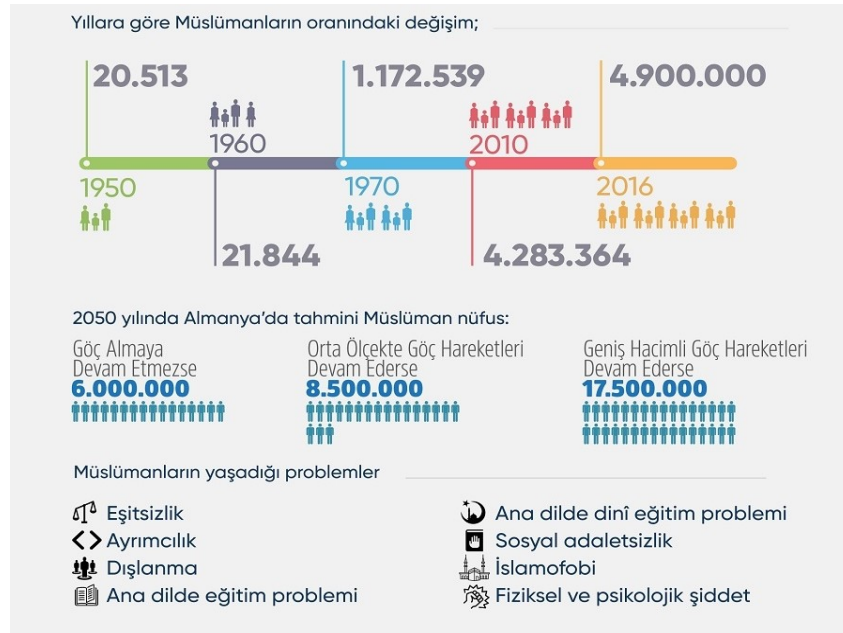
Yıllara göre Müslümanların oranındaki değişim;

20.513
1950

1960
21.844

1.172.539
1970

2010
4.283.364

4.900.000
2016

2050 yılında Almanya'da tahmini Müslüman nüfus:

Göç Almaya Devam Etmezse
6.000.000

Orta Ölçekte Göç Hareketleri Devam Ederse
8.500.000

Geniş Hacimli Göç Hareketleri Devam Ederse
17.500.000

Müslümanların yaşadığı problemler

Eşitsizlik
Ayrımcılık
Dışlanma
Ana dilde eğitim problemi

Ana dilde dinî eğitim problemi
Sosyal adaletsizlik
İslamofobi
Fiziksel ve psikolojik şiddet